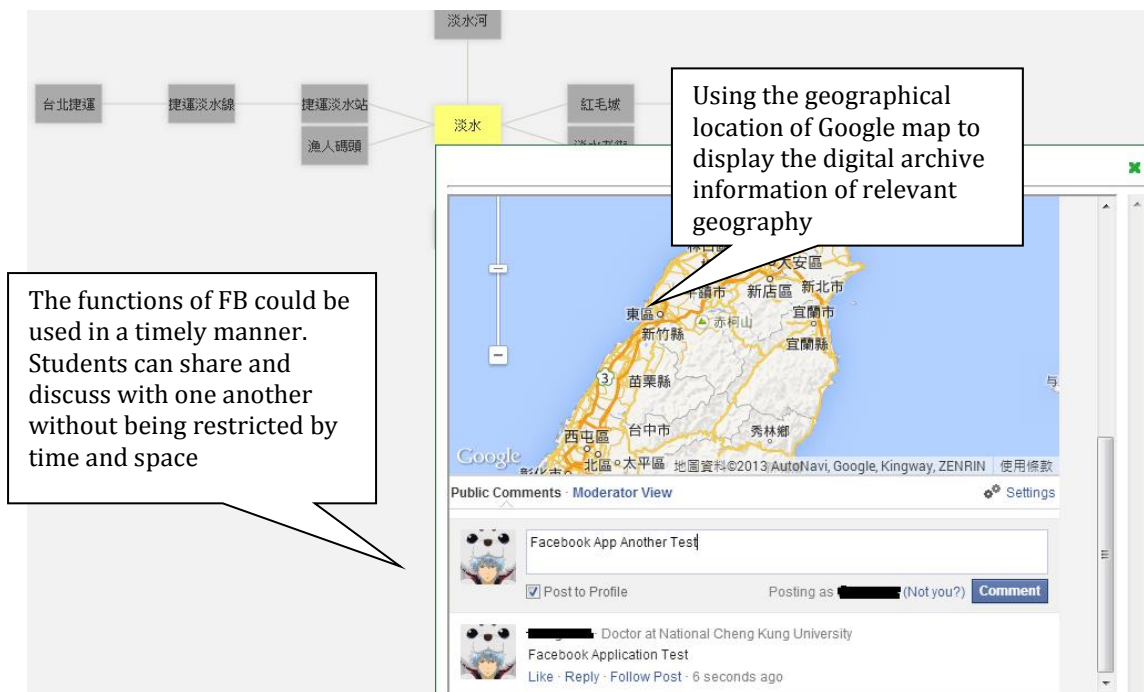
淡水河

台北捷運

捷運淡水線

捷運淡水站

漁人碼頭

淡水

紅毛城

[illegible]

Using the geographical location of Google map to display the digital archive information of relevant geography

The functions of FB could be used in a timely manner. Students can share and discuss with one another without being restricted by time and space

大安區
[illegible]轄市
新店區
新北市
宜蘭市
東區
赤柯山
新竹縣
宜蘭縣
3
苗栗縣
西屯區
台中市
秀林鄉
Google
北區
太平區
地圖資料©2013 AutoNavi, Google, Kingway, ZENRIN
使用條款

Public Comments · Moderator View
Settings

Facebook App Another Test

Post to Profile
Posting as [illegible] (Not you?)
Comment

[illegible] · Doctor at National Cheng Kung University
Facebook Application Test
Like · Reply · Follow Post · 6 seconds ago